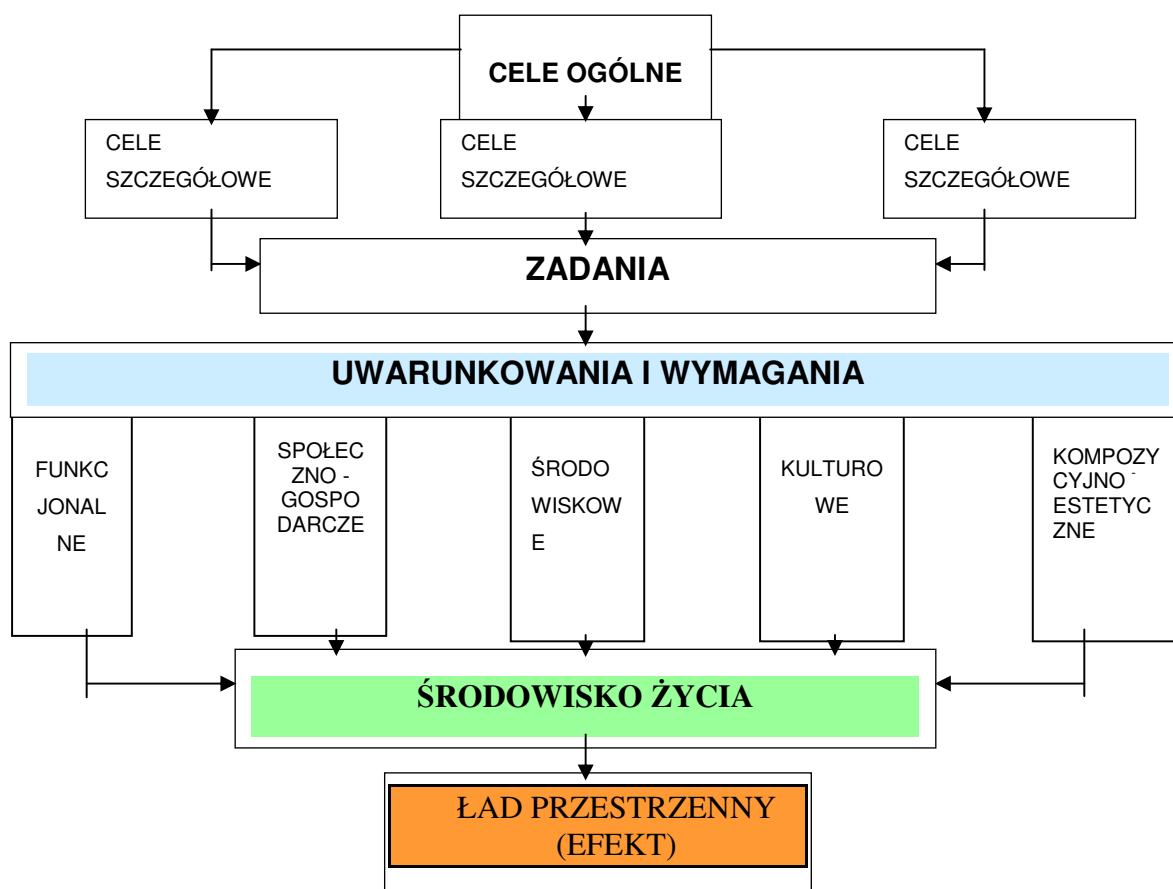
CELE OGÓLNE

CELE SZCZEGÓŁOWE

CELE SZCZEGÓŁOWE

CELE SZCZEGÓŁOWE

ZADANIA

UWARUNKOWANIA I WYMAGANIA

FUNKC JONAL NE

SPOŁEC ZNO - GOSPO DARCZE

ŚRODO WISKOW E

KULTURO WE

KOMPOZY CYJNO - ESTETYC ZNE

ŚRODOWISKO ŻYCIA

ŁAD PRZESTRZENNY (EFEKT)